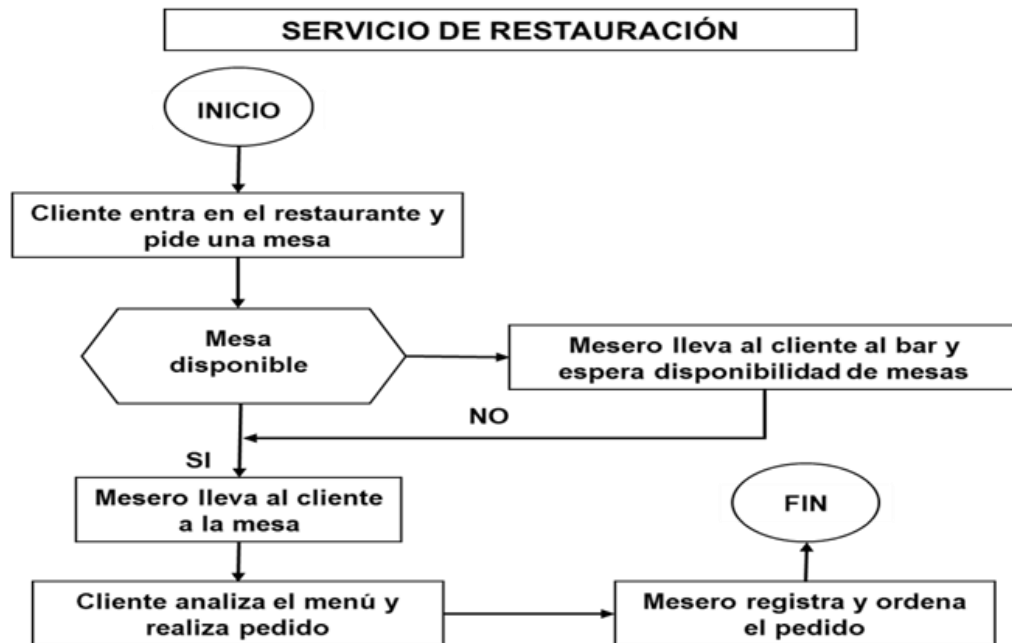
SERVICIO DE RESTAURACIÓN

INICIO

Cliente entra en el restaurante y pide una mesa

Mesa disponible

Mesero lleva al cliente al bar y espera disponibilidad de mesas

NO

SI

Mesero lleva al cliente a la mesa

FIN

Cliente analiza el menú y realiza pedido

Mesero registra y ordena el pedido